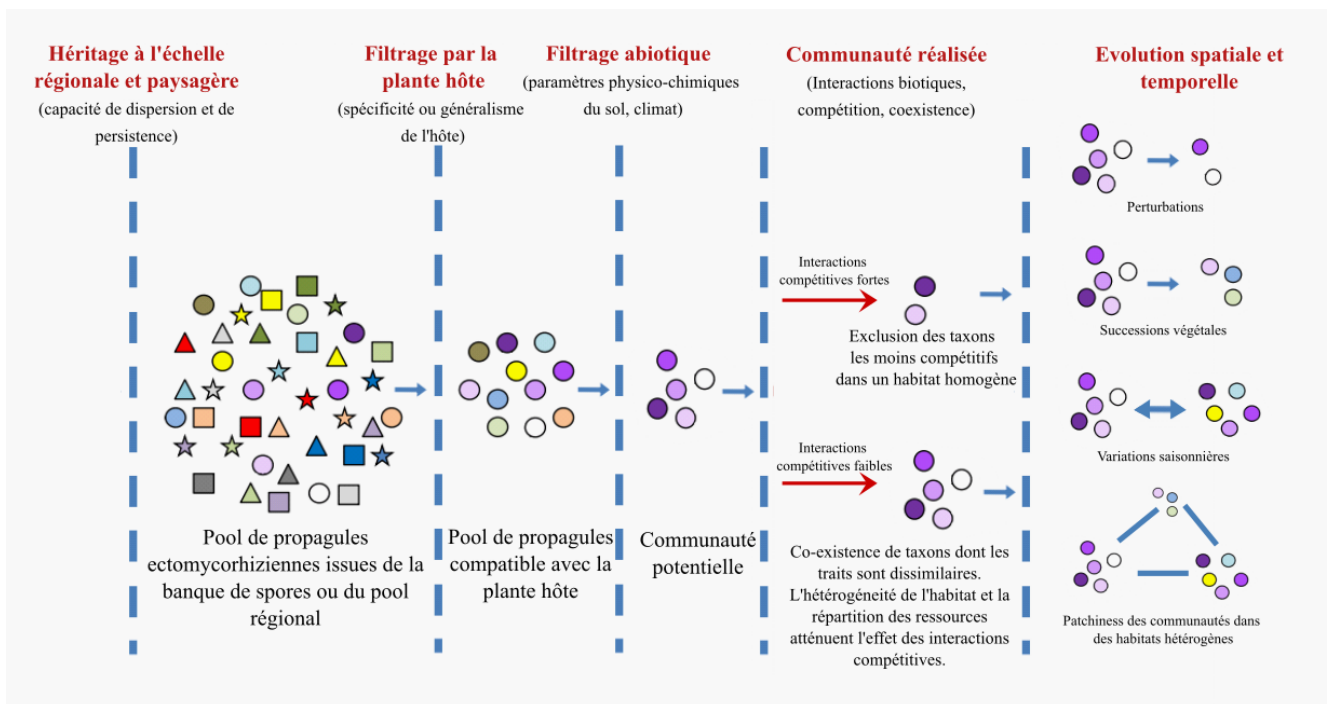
Héritage à l'échelle régionale et paysagère
(capacité de dispersion et de persistence)

Filtrage par la plante hôte
(spécificité ou généralisme de l'hôte)

Filtrage abiotique
(paramètres physico-chimiques du sol, climat)

Communauté réalisée
(Interactions biotiques, compétition, coexistence)

Evolution spatiale et temporelle

Pool de propagules ectomycorhiziennes issues de la banque de spores ou du pool régional

Pool de propagules compatible avec la plante hôte

Communauté potentielle

Interactions compétitives fortes

Exclusion des taxons les moins compétitifs dans un habitat homogène

Interactions compétitives faibles

Co-existence de taxons dont les traits sont dissimilaires. L'hétérogénéité de l'habitat et la répartition des ressources atténuent l'effet des interactions compétitives.

Perturbations

Successions végétales

Variations saisonnières

Patchiness des communautés dans des habitats hétérogènes